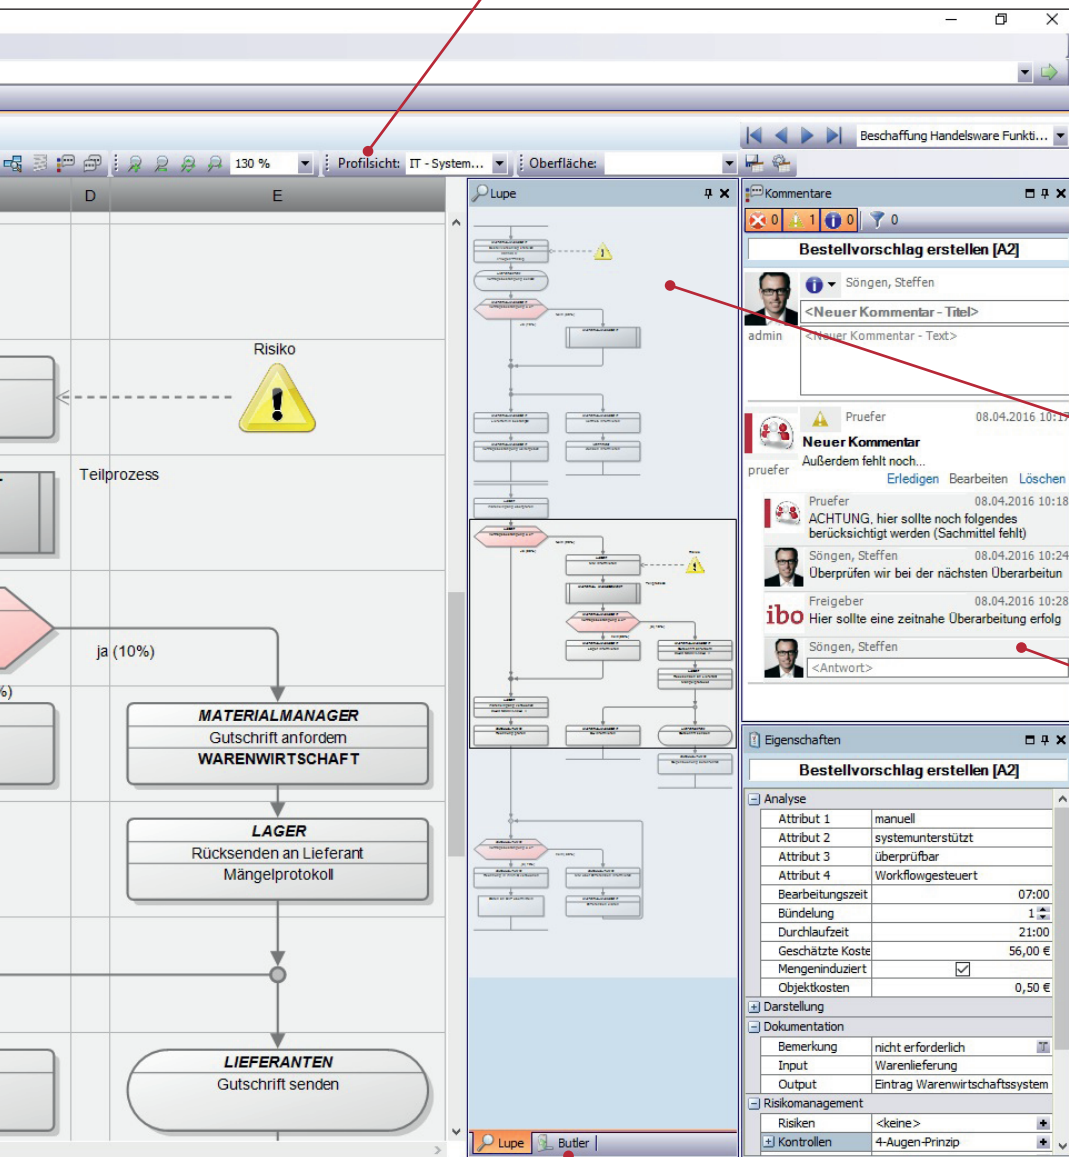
Beschaffung Handelsware Funkti...

130 % Profilsicht: IT - System... Oberfläche:

D E

Risiko

Teilprozess

ja (10%)

%)

MATERIALMANAGER
Gutschrift anfordern
WARENWIRTSCHAFT

LAGER
Rücksenden an Lieferant
Mängelprotokoll

LIEFERANTEN
Gutschrift senden

Lupe

Lupe Butler

Kommentare

0 1 0 0

Bestellvorschlag erstellen [A2]

Söngen, Steffen

<Neuer Kommentar - Titel>

admin <Neuer Kommentar - Text>

Pruefer 08.04.2016 10:1

Neuer Kommentar
Außerdem fehlt noch...

pruefer Erledigen Bearbeiten Löschen

Pruefer 08.04.2016 10:18
ACHTUNG, hier sollte noch folgendes berücksichtigt werden (Sachmittel fehlt)

Söngen, Steffen 08.04.2016 10:24
Überprüfen wir bei der nächsten Überarbeitun

Freigeber 08.04.2016 10:28
ibo Hier sollte eine zeitnahe Überarbeitung erfolg

Söngen, Steffen
<Antwort>

Eigenschaften

Bestellvorschlag erstellen [A2]

| Analyse | |
|---|---|
| Attribut 1 | manuell |
| Attribut 2 | systemunterstützt |
| Attribut 3 | überprüfbar |
| Attribut 4 | Workflowgesteuert |
| Bearbeitungszeit | 07:00 |
| Bündelung | 1 |
| Durchlaufzeit | 21:00 |
| Geschätzte Koste | 56,00 € |
| Mengeninduziert | |
| Objektkosten | 0,50 € |
| Darstellung | |
| Dokumentation | |
| Bemerkung | nicht erforderlich |
| Input | Warenlieferung |
| Output | Eintrag Warenwirtschaftssystem |
| Risikomanagement | |
| Risiken | <keine> |
| Kontrollen | 4-Augen-Prinzip |